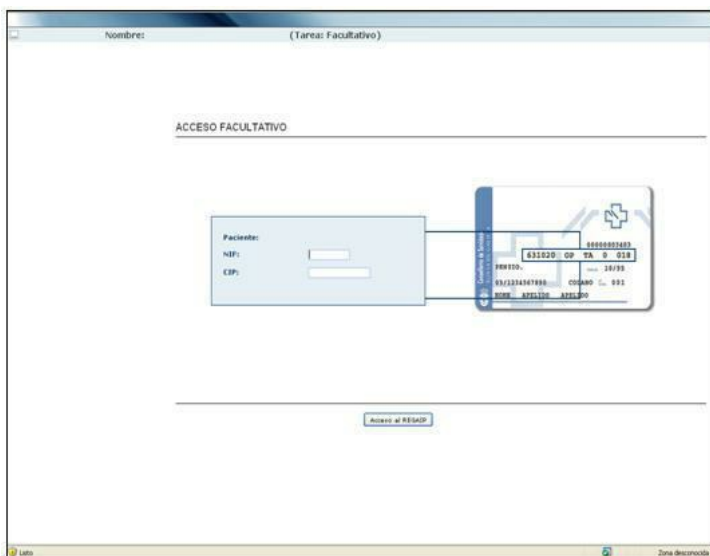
Nombre: (Tarea: Facultativo)

ACCESO FACULTATIVO

Paciente:
NIF:
CIP:

00000003483
631020 OP TA 0 018
PENSIO. 10/35
05/1234567890 CODANO 001
NOMB APELLIDO APELLIDO

Acceso al REGAIP

Listo
Zona desconocida